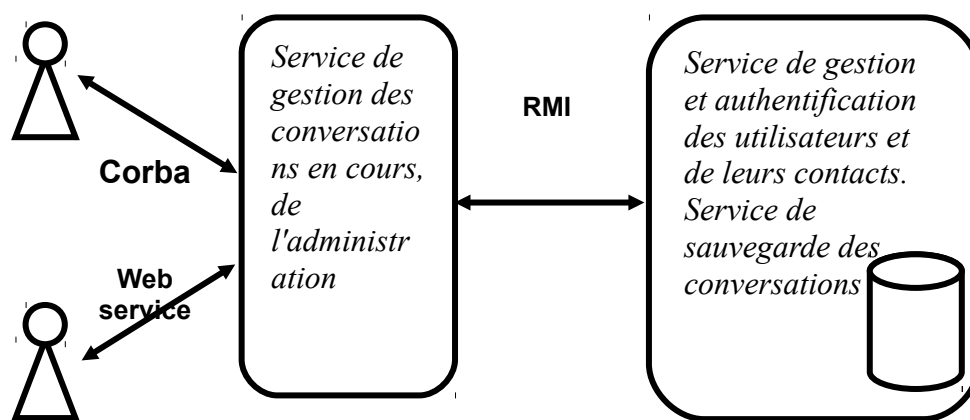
Service de gestion des conversations en cours, de l'administration

RMI

Service de gestion et authentification des utilisateurs et de leurs contacts. Service de sauvegarde des conversations

Corba

Web service